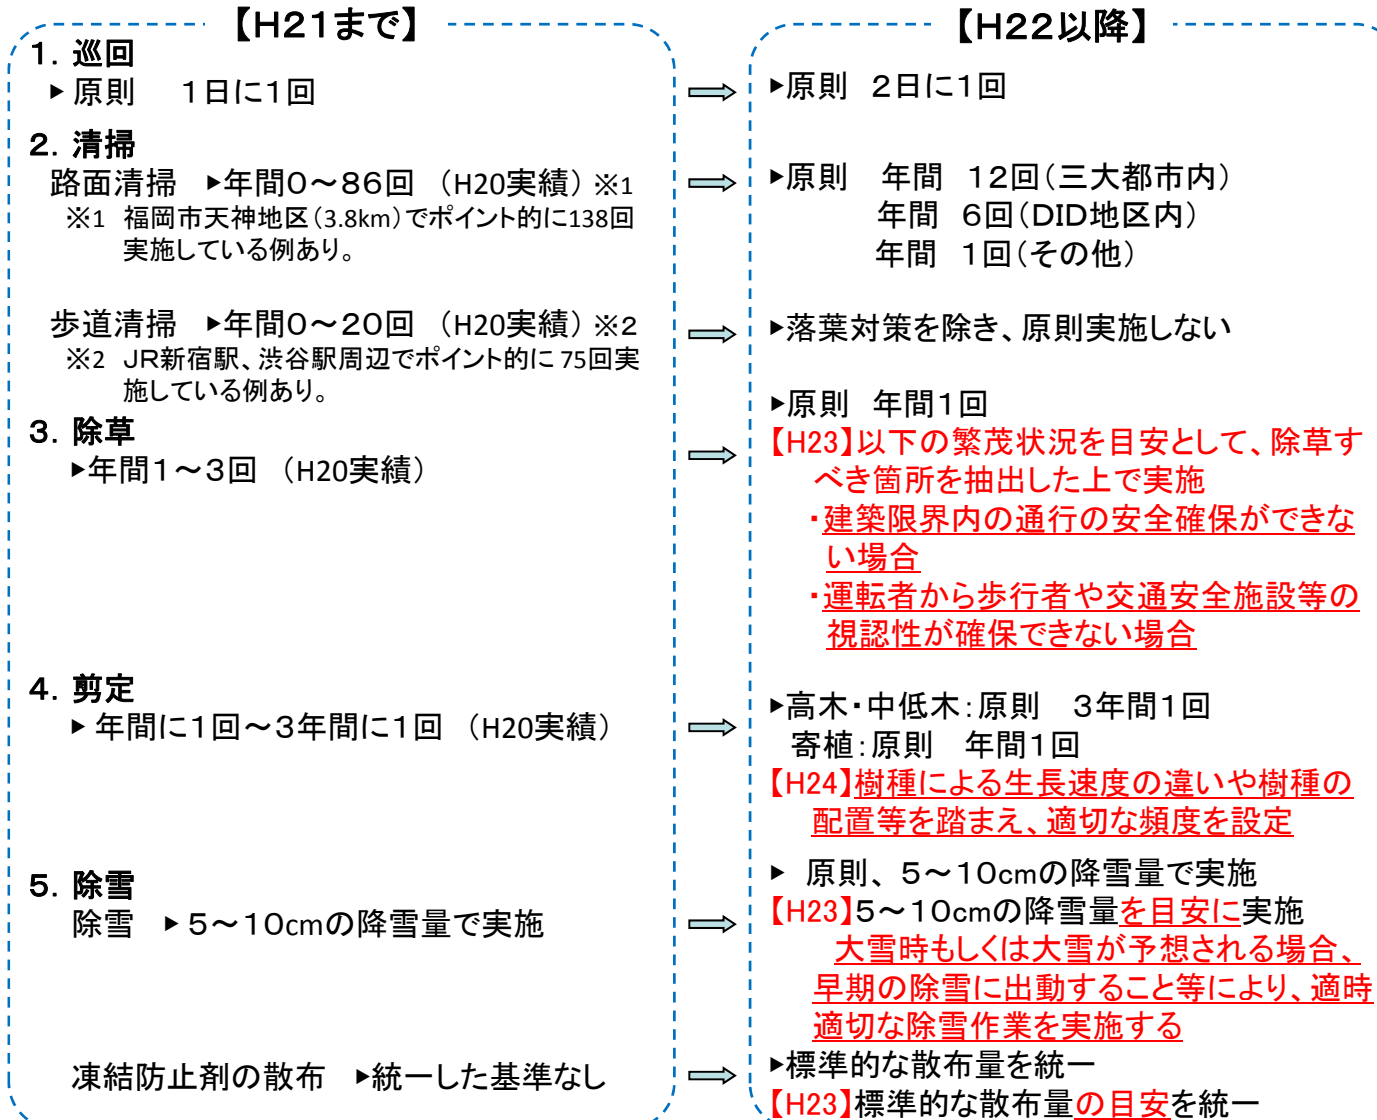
【H21まで】

1. 巡回
▸原則　1日に1回

2. 清掃
路面清掃　▸年間0～86回 （H20実績）※1
※1 福岡市天神地区（3.8km）でポイント的に138回実施している例あり。

歩道清掃　▸年間0～20回 （H20実績）※2
※2 JR新宿駅、渋谷駅周辺でポイント的に75回実施している例あり。

3. 除草
▸年間1～3回 （H20実績）

4. 剪定
▸年間に1回～3年間に1回 （H20実績）

5. 除雪
除雪　▸5～10cmの降雪量で実施

凍結防止剤の散布　▸統一した基準なし

【H22以降】

▸原則　2日に1回

▸原則　年間　12回（三大都市内）
年間　6回（DID地区内）
年間　1回（その他）

▸落葉対策を除き、原則実施しない

▸原則　年間1回
【H23】以下の繁茂状況を目安として、除草すべき箇所を抽出した上で実施
・建築限界内の通行の安全確保ができない場合
・運転者から歩行者や交通安全施設等の視認性が確保できない場合

▸高木・中低木：原則　3年間1回
寄植：原則　年間1回
【H24】樹種による生長速度の違いや樹種の配置等を踏まえ、適切な頻度を設定

▸ 原則、5～10cmの降雪量で実施
【H23】5～10cmの降雪量を目安に実施
大雪時もしくは大雪が予想される場合、早期の除雪に出動すること等により、適時適切な除雪作業を実施する

▸標準的な散布量を統一
【H23】標準的な散布量の目安を統一